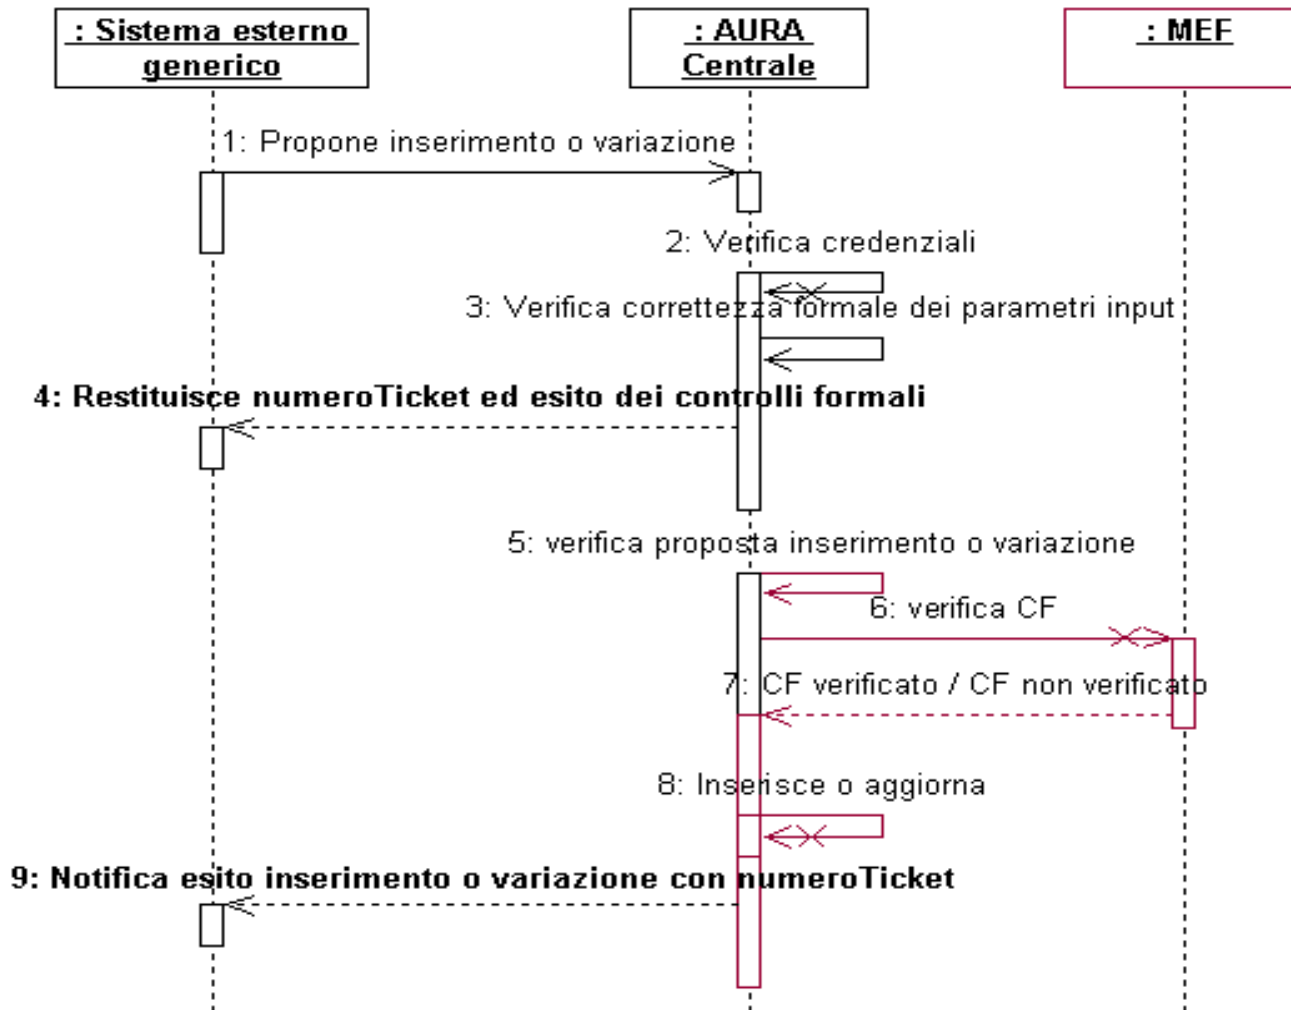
: Sistema esterno generico

: AURA Centrale

: MEF

1: Propone inserimento o variazione

2: Verifica credenziali

3: Verifica correttezza formale dei parametri input

4: Restituisce numeroTicket ed esito dei controlli formali

5: verifica proposta inserimento o variazione

6: verifica CF

7: CF verificato / CF non verificato

8: Inserisce o aggiorna

9: Notifica esito inserimento o variazione con numeroTicket